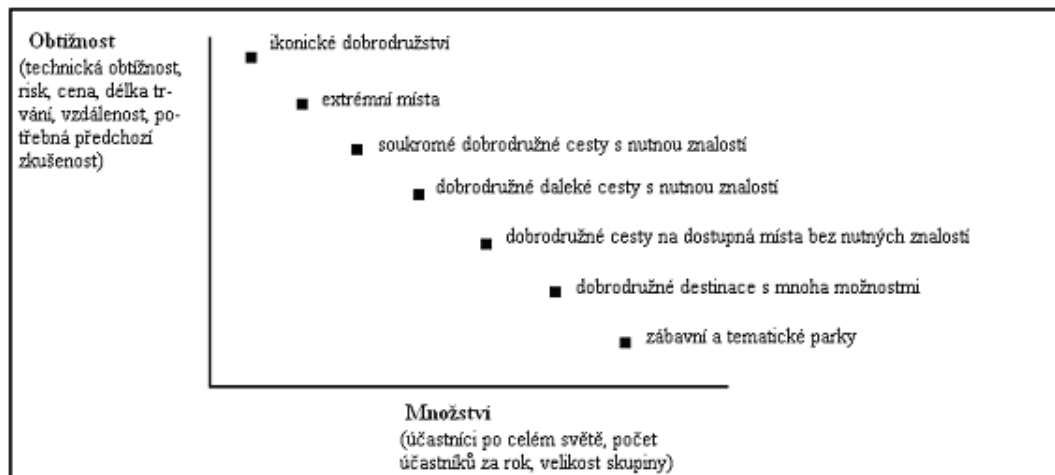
Obtížnost
(technická obtížnost, risk, cena, délka trvání, vzdálenost, potřebná předchozí zkušenost)

ikonické dobrodružství

extrémní místa

soukromé dobrodružné cesty s nutnou znalostí

dobrodružné daleké cesty s nutnou znalostí

dobrodružné cesty na dostupná místa bez nutných znalostí

dobrodružné destinace s mnoha možnostmi

zábavní a tematické parky

Množství
(účastníci po celém světě, počet účastníků za rok, velikost skupiny)